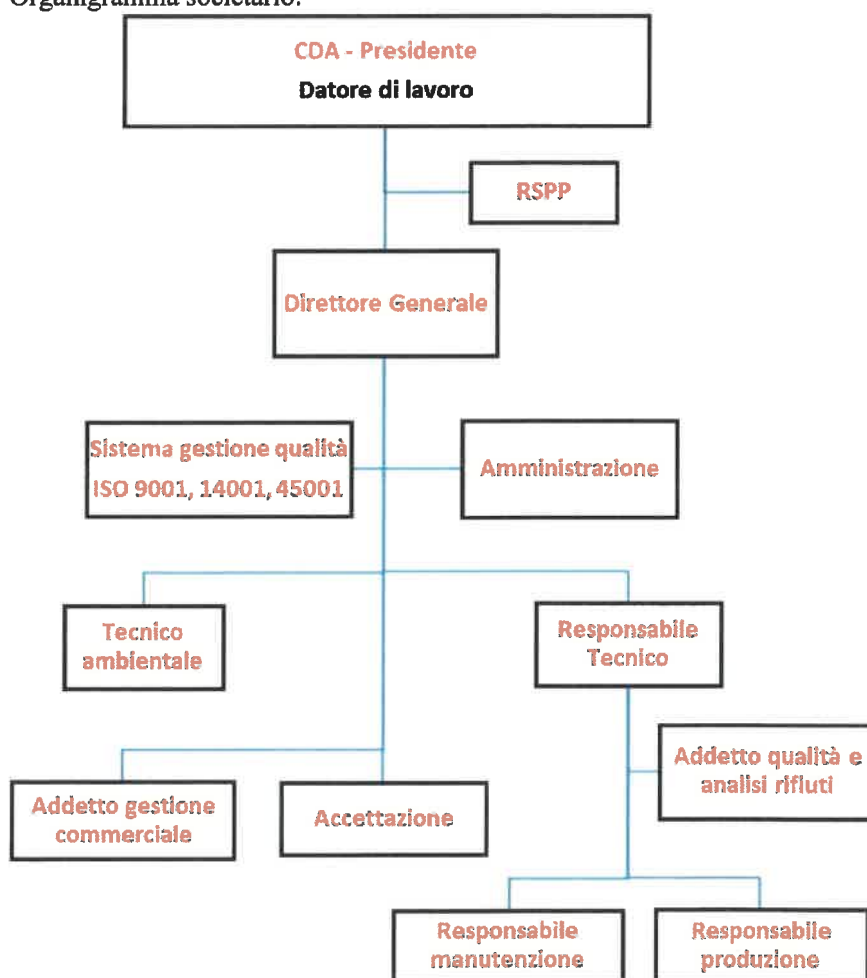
Organigramma societario:

CDA - Presidente
Datore di lavoro

RSPP

Direttore Generale

Sistema gestione qualità
ISO 9001, 14001, 45001

Amministrazione

Tecnico ambientale

Responsabile Tecnico

Addetto qualità e analisi rifiuti

Addetto gestione commerciale

Accettazione

Responsabile manutenzione

Responsabile produzione